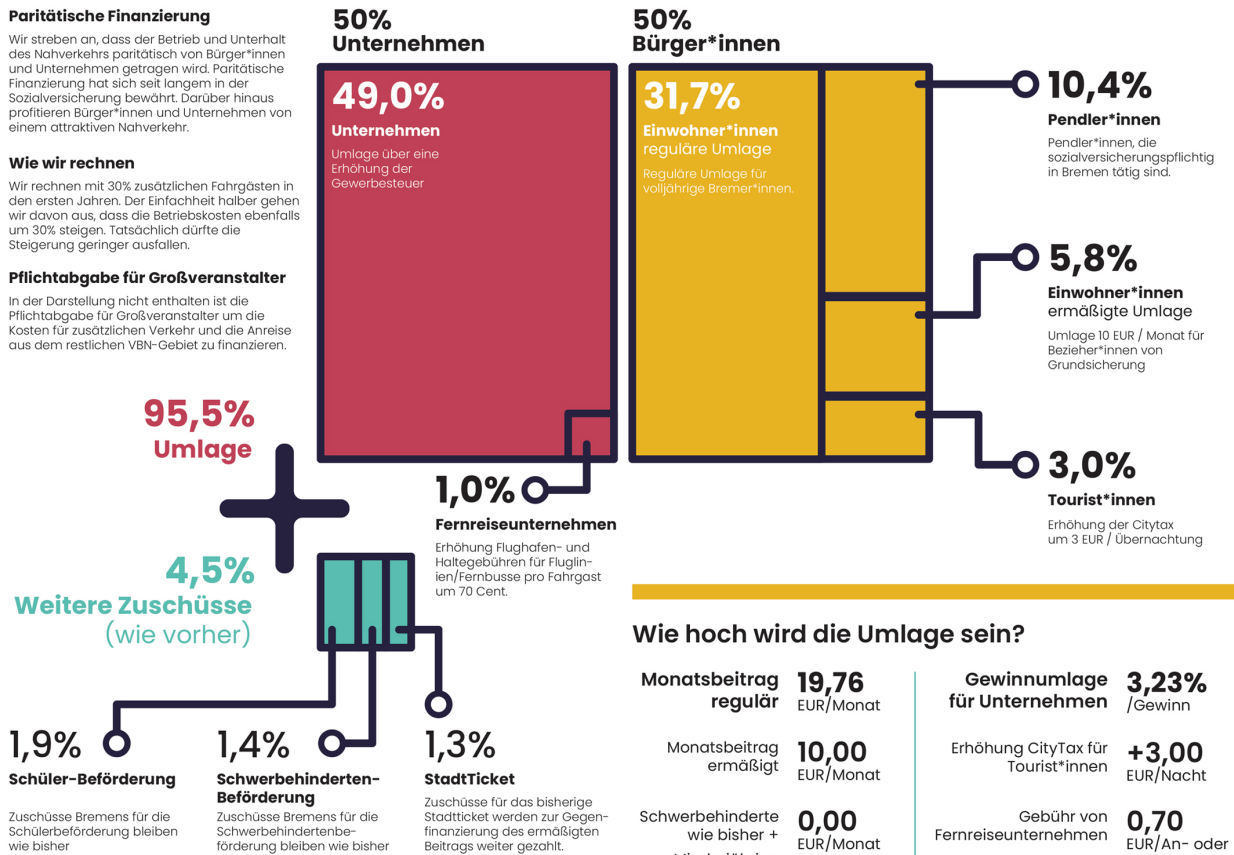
**Paritätische Finanzierung**

Wir streben an, dass der Betrieb und Unterhalt des Nahverkehrs paritätisch von Bürger*innen und Unternehmen getragen wird. Paritätische Finanzierung hat sich seit langem in der Sozialversicherung bewährt. Darüber hinaus profitieren Bürger*innen und Unternehmen von einem attraktiven Nahverkehr.

**Wie wir rechnen**

Wir rechnen mit 30% zusätzlichen Fahrgästen in den ersten Jahren. Der Einfachheit halber gehen wir davon aus, dass die Betriebskosten ebenfalls um 30% steigen. Tatsächlich dürfte die Steigerung geringer ausfallen.

**Pflichtabgabe für Großveranstalter**

In der Darstellung nicht enthalten ist die Pflichtabgabe für Großveranstalter um die Kosten für zusätzlichen Verkehr und die Anreise aus dem restlichen VBN-Gebiet zu finanzieren.

50%
Unternehmen

49,0%
Unternehmen
Umlage über eine Erhöhung der Gewerbesteuer

50%
Bürger*innen

31,7%
Einwohner*innen
reguläre Umlage
Reguläre Umlage für volljährige Bremer*innen.

10,4%
Pendler*innen
Pendler*innen, die sozialversicherungspflichtig in Bremen tätig sind.

5,8%
Einwohner*innen
ermäßigte Umlage
Umlage 10 EUR / Monat für Bezieher*innen von Grundsicherung

3,0%
Tourist*innen
Erhöhung der Citytax um 3 EUR / Übernachtung

95,5%
Umlage

1,0%
Fernreiseunternehmen
Erhöhung Flughafen- und Haltegebühren für Fluglinien/Fernbusse pro Fahrgast um 70 Cent.

4,5%
Weitere Zuschüsse
(wie vorher)

1,9%
Schüler-Beförderung
Zuschüsse Bremens für die Schülerbeförderung bleiben wie bisher

1,4%
Schwerbehinderten-Beförderung
Zuschüsse Bremens für die Schwerbehindertenbeförderung bleiben wie bisher

1,3%
StadtTicket
Zuschüsse für das bisherige Stadtticket werden zur Gegenfinanzierung des ermäßigten Beitrags weiter gezahlt.

**Wie hoch wird die Umlage sein?**

| | | | |
|---|---|---|---|
| Monatsbeitrag regulär | 19,76 EUR/Monat | Gewinnumlage für Unternehmen | 3,23% /Gewinn |
| Monatsbeitrag ermäßigt | 10,00 EUR/Monat | Erhöhung CityTax für Tourist*innen | +3,00 EUR/Nacht |
| Schwerbehinderte wie bisher + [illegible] | 0,00 EUR/Monat | Gebühr von Fernreiseunternehmen | 0,70 EUR/An- oder |